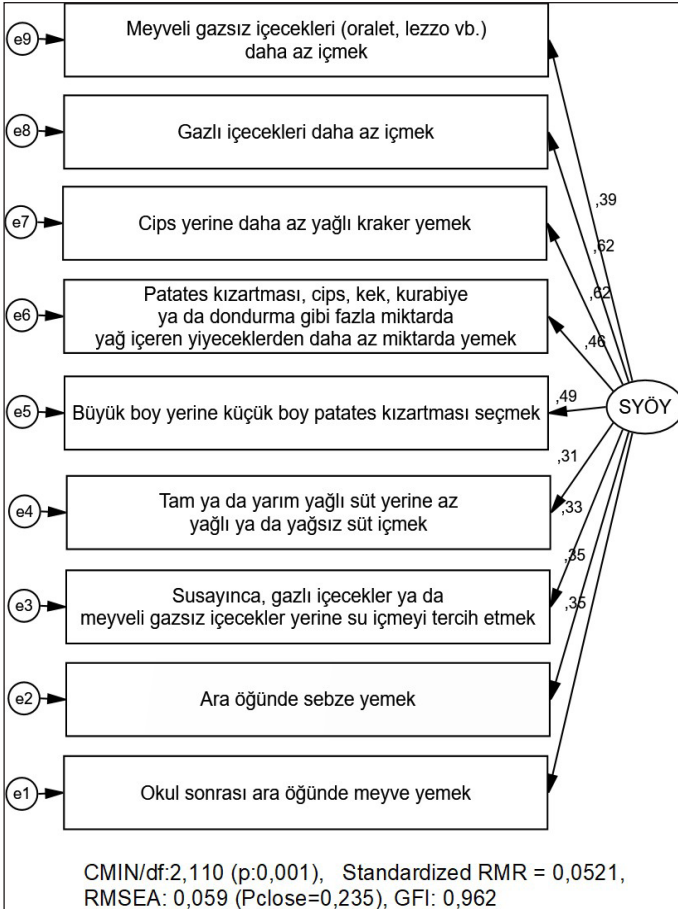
e9

Meyveli gazsız içecekleri (oralet, lezzo vb.) daha az içmek

e8

Gazlı içecekleri daha az içmek

e7

Cips yerine daha az yağlı kraker yemek

e6

Patates kızartması, cips, kek, kurabiye ya da dondurma gibi fazla miktarda yağ içeren yiyeceklerden daha az miktarda yemek

e5

Büyük boy yerine küçük boy patates kızartması seçmek

e4

Tam ya da yarım yağlı süt yerine az yağlı ya da yağsız süt içmek

e3

Susayınca, gazlı içecekler ya da meyveli gazsız içecekler yerine su içmeyi tercih etmek

e2

Ara öğünde sebze yemek

e1

Okul sonrası ara öğünde meyve yemek

,39
,62
,62
,46
,49
SYÖY
,31
,33
,35
,35

CMIN/df:2,110 (p:0,001), Standardized RMR = 0,0521, RMSEA: 0,059 (Pclose=0,235), GFI: 0,962